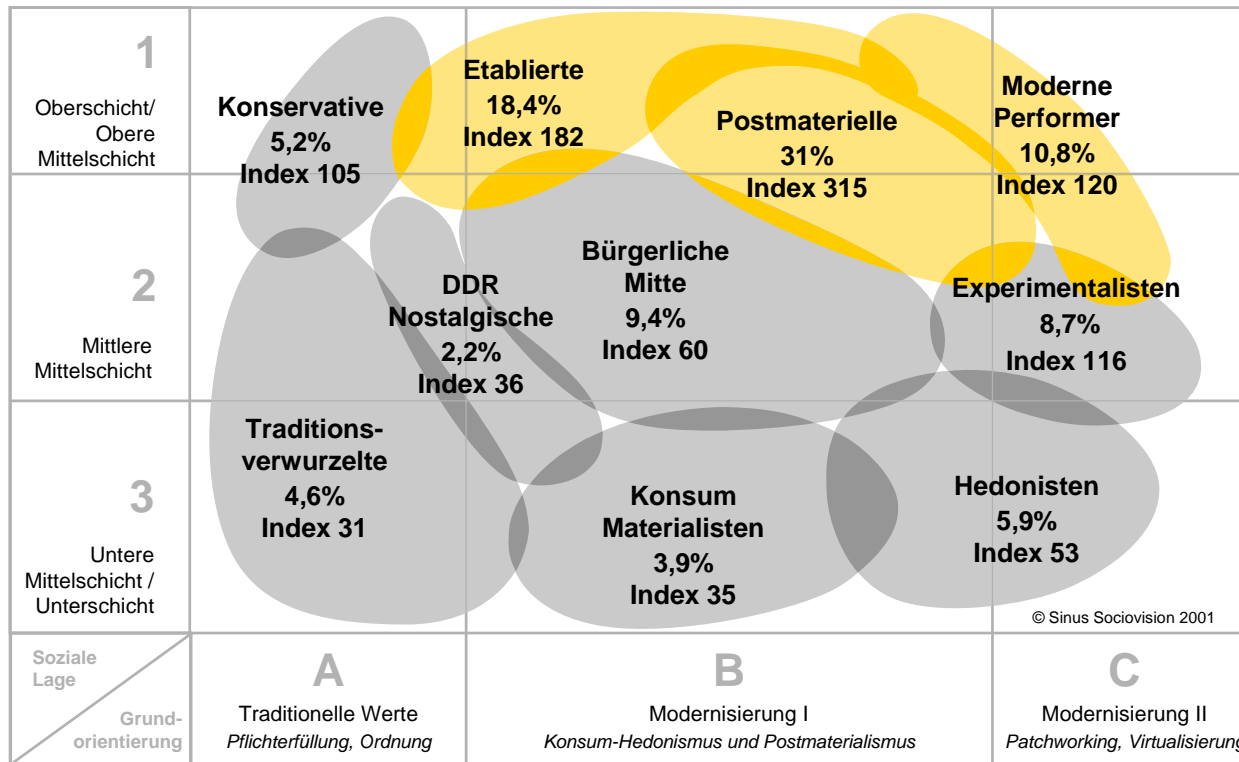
1
Oberschicht/ Obere Mittelschicht

2
Mittlere Mittelschicht

3
Untere Mittelschicht / Unterschicht

Konservative
5,2%
Index 105

Etablierte
18,4%
Index 182

Postmaterielle
31%
Index 315

Moderne Performer
10,8%
Index 120

DDR Nostalgische
2,2%
Index 36

Bürgerliche Mitte
9,4%
Index 60

Experimentalisten
8,7%
Index 116

Traditionsverwurzelte
4,6%
Index 31

Konsum Materialisten
3,9%
Index 35

Hedonisten
5,9%
Index 53

© Sinus Sociovision 2001

Soziale Lage

Grundorientierung

A
Traditionelle Werte
Pflichterfüllung, Ordnung

B
Modernisierung I
Konsum-Hedonismus und Postmaterialismus

C
Modernisierung II
Patchworking, Virtualisierung